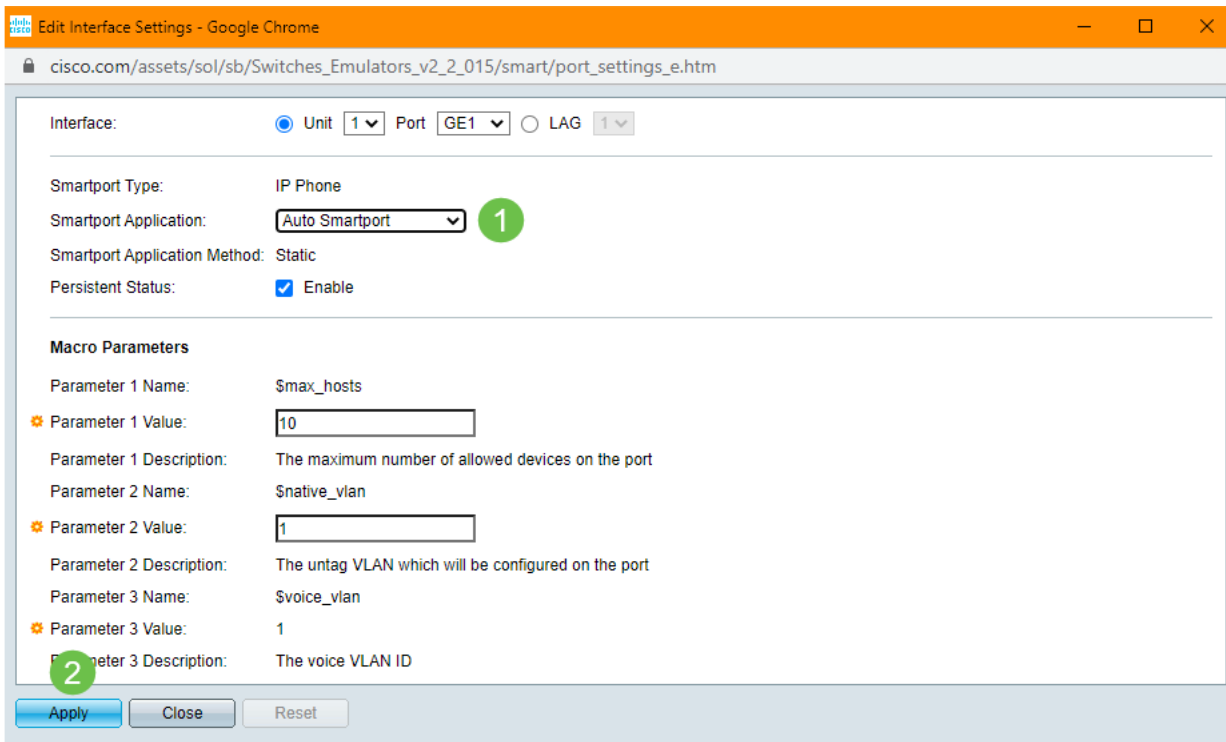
Edit Interface Settings - Google Chrome

cisco.com/assets/sol/sb/Switches_Emulators_v2_2_015/smart/port_settings_e.htm

Interface: Unit 1 Port GE1 LAG 1

Smartport Type: IP Phone

Smartport Application: Auto Smartport 1

Smartport Application Method: Static

Persistent Status: Enable

Macro Parameters

Parameter 1 Name: $max_hosts

Parameter 1 Value: 10

Parameter 1 Description: The maximum number of allowed devices on the port

Parameter 2 Name: $native_vlan

Parameter 2 Value: 1

Parameter 2 Description: The untag VLAN which will be configured on the port

Parameter 3 Name: $voice_vlan

Parameter 3 Value: 1

P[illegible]eter 3 Description: The voice VLAN ID

2

Apply Close Reset